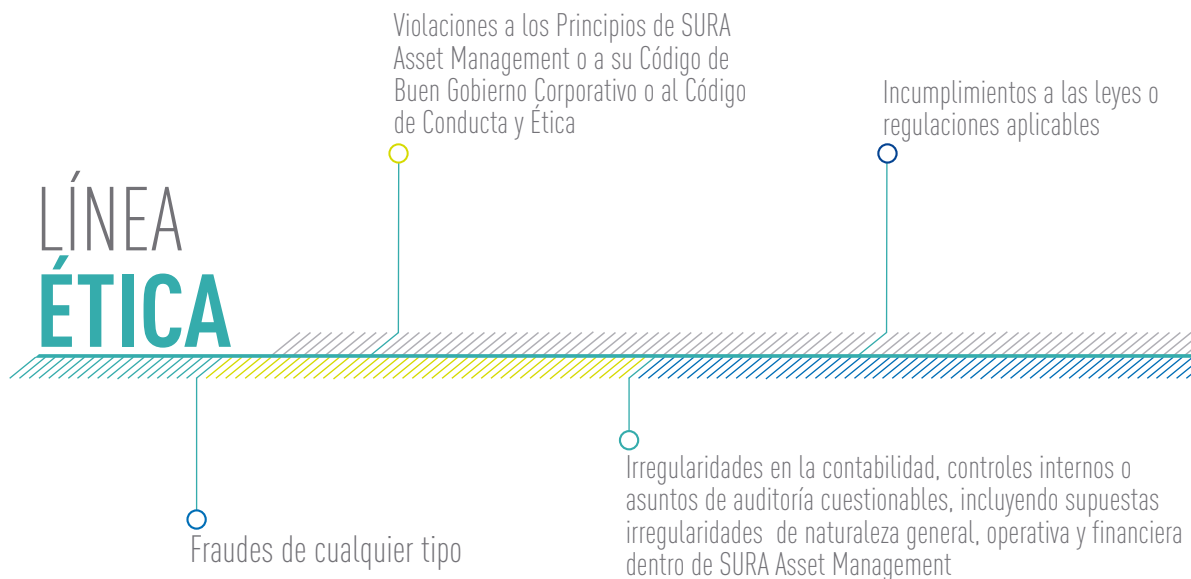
Violaciones a los Principios de SURA Asset Management o a su Código de Buen Gobierno Corporativo o al Código de Conducta y Ética

Incumplimientos a las leyes o regulaciones aplicables

LÍNEA
ÉTICA

Irregularidades en la contabilidad, controles internos o asuntos de auditoría cuestionables, incluyendo supuestas irregularidades de naturaleza general, operativa y financiera dentro de SURA Asset Management

Fraudes de cualquier tipo